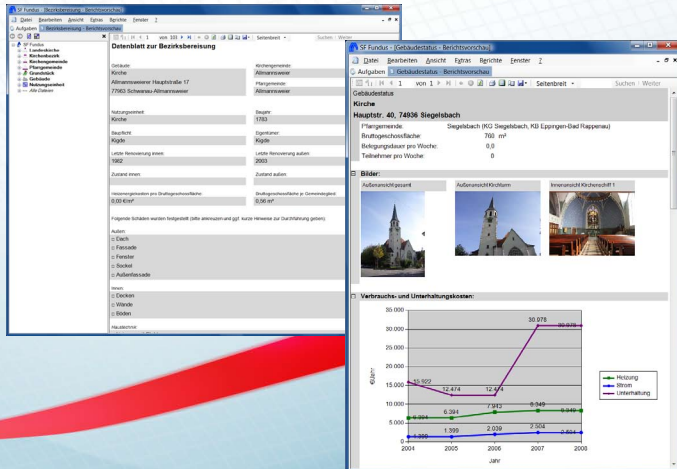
SF Fundus - [Bezirksbereisung - Berichtsvorschau]

Datei Bearbeiten Ansicht Extras Berichte Fenster ?

Aufgaben Bezirksbereisung - Berichtsvorschau

von 1 Seitenbreit Suchen Weiter

SF Fundus
Landeskirche
Kirchenbezirk
Kirchengemeinde
Pfarrgemeinde
Grundstück
Gebäude
Nutzungseinheit
Alle Dateien

Datenblatt zur Bezirksbereisung

Gebäude
Kirche
Allmannsweier Hauptstraße 17
77963 Schwanau-Allmannsweier

Kirchengemeinde
Allmannsweier
Pfarrgemeinde
Allmannsweier

Nutzungseinheit
Kirche

Baujahr
1783

Baupflicht
Kgde

Eigentümer
Kgde

Letzte Renovierung innen
1982

Letzte Renovierung außen
2003

Zustand innen

Zustand außen

Heizenergiekosten pro Bruttogeschossfläche
0,00 €/m²

Bruttogeschossfläche je Gemeindeglied
0,56 m²

Folgende Schäden wurden festgestellt (bitte ankreuzen und ggf. kurze Hinweise zur Durchführung geben):

Außen:
Dach
Fassade
Fenster
Sockel
Außenfassade

Innen:
Decken
Wände
Böden

Haustechnik

SF Fundus - [Gebäudestatus - Berichtsvorschau]

Datei Bearbeiten Ansicht Extras Berichte Fenster ?

Aufgaben Gebäudestatus - Berichtsvorschau

von 1 Seitenbreit Suchen Weiter

Gebäudestatus
Kirche
Hauptstr. 40, 74936 Siegelsbach

Pfarrgemeinde: Siegelsbach (KG Siegelsbach, KB Eppingen-Bad Rappenau)
Bruttogeschossfläche: 760 m²
Belegungsdauer pro Woche: 0,0
Teilnehmer pro Woche: 0

Bilder:
Außenansicht gesamt
Außenansicht Kirchturm
Innenansicht Kirchenschiff 1

Verbrauchs- und Unterhaltungskosten:

35.000
30.000
25.000
20.000
15.000
10.000
5.000
0
€/Jahr
2004 2005 2006 2007 2008
Jahr

15.922
12.474
12.474
30.978
30.978
6.394
6.394
7.943
8.349
8.349
1.399
1.399
2.039
2.504
2.504

Heizung
Strom
Unterhaltung